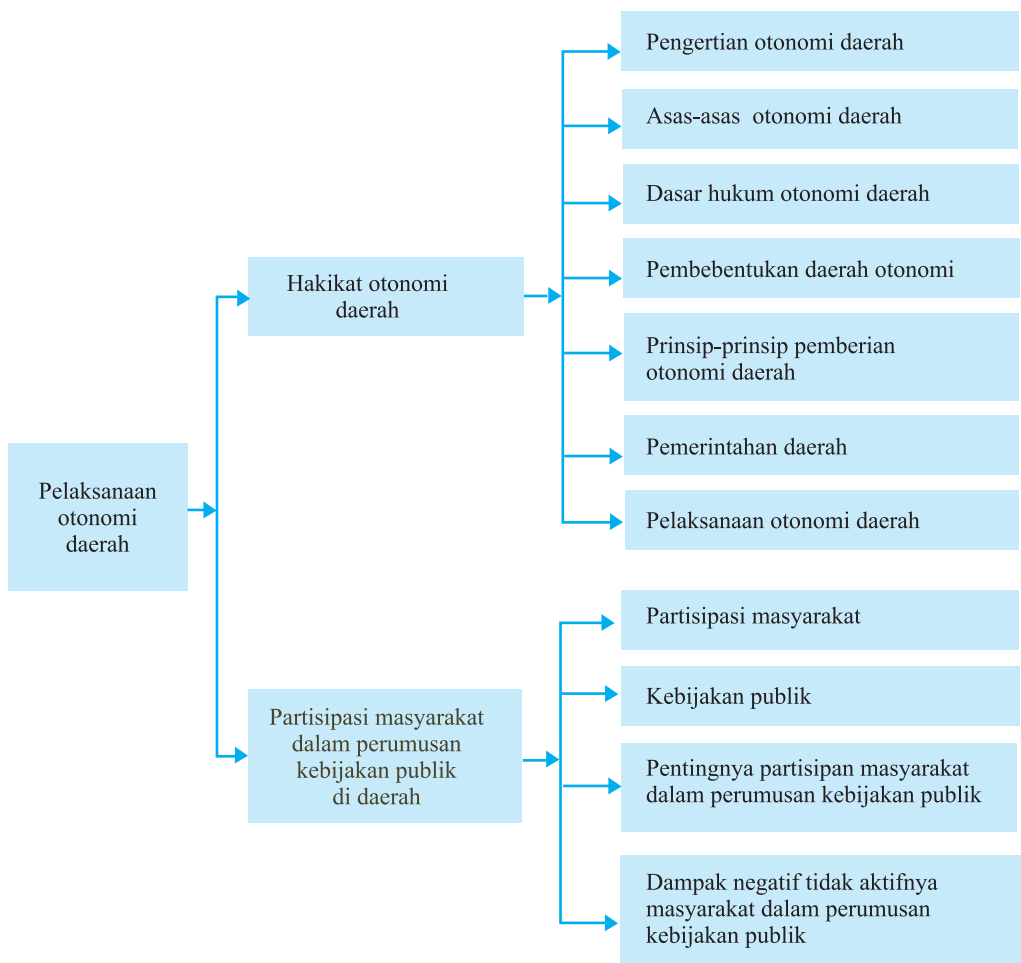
Pelaksanaan otonomi daerah

Hakikat otonomi daerah

Pengertian otonomi daerah

Asas-asas otonomi daerah

Dasar hukum otonomi daerah

Pembebentukan daerah otonomi

Prinsip-prinsip pemberian otonomi daerah

Pemerintahan daerah

Pelaksanaan otonomi daerah

Partisipasi masyarakat dalam perumusan kebijakan publik di daerah

Partisipasi masyarakat

Kebijakan publik

Pentingnya partisipan masyarakat dalam perumusan kebijakan publik

Dampak negatif tidak aktifnya masyarakat dalam perumusan kebijakan publik